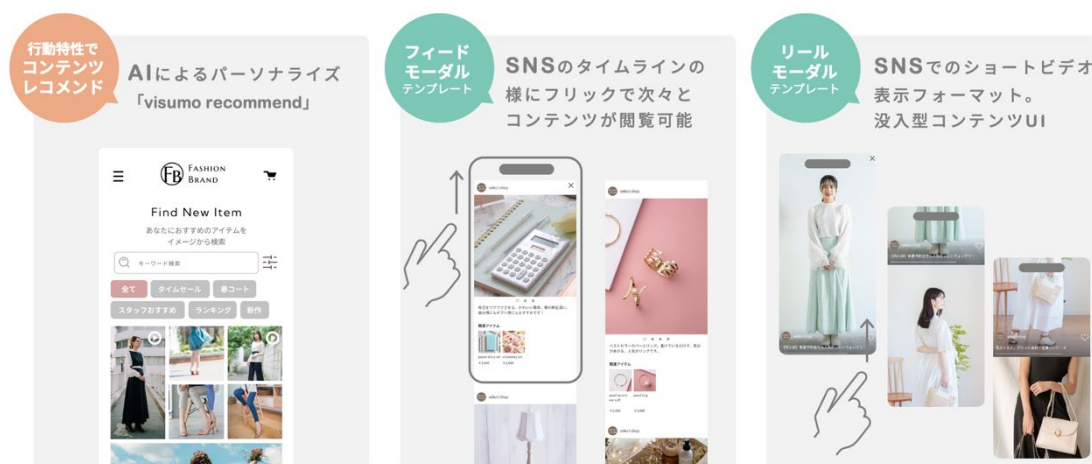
行動特性でコンテンツレコメンド

AIによるパーソナライズ
「visumo recommend」

FB FASHION BRAND

Find New Item
あなたにおすすめのアイテムをイメージから検索

キーワード検索

全て　タイムセール　春コート
スタッフおすすめ　ランキング　新作

フィードモーダルテンプレート

SNSのタイムラインの様にフリックで次々とコンテンツが閲覧可能

select shop

関連アイテム

select shop

関連アイテム

select shop

リールモーダルテンプレート

SNSでのショートビデオ表示フォーマット。没入型コンテンツUI